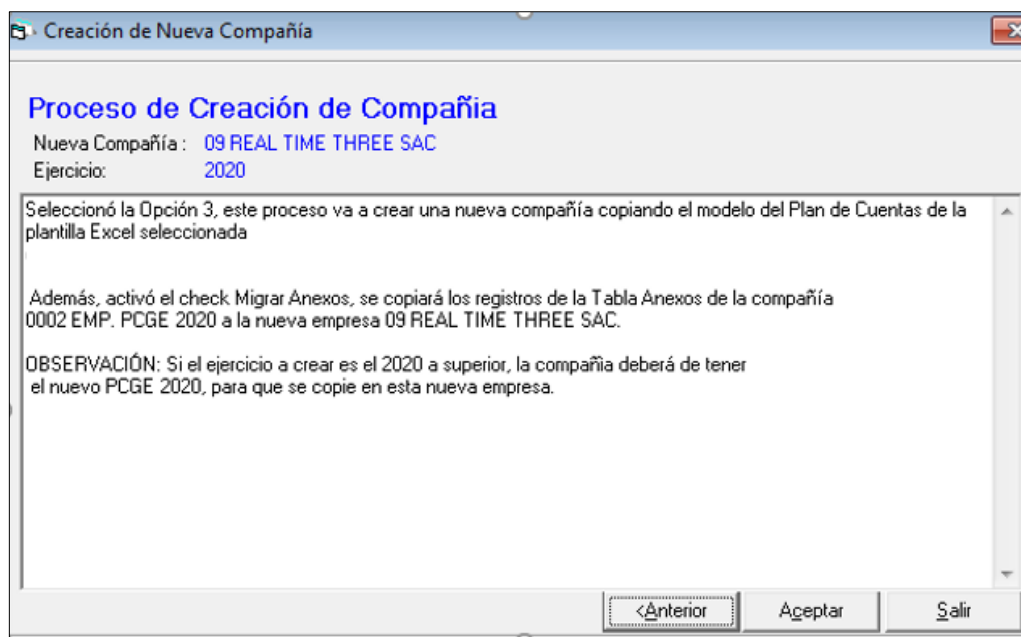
Creación de Nueva Compañía

Proceso de Creación de Compañía

Nueva Compañía : 09 REAL TIME THREE SAC

Ejercicio: 2020

Seleccionó la Opción 3, este proceso va a crear una nueva compañía copiando el modelo del Plan de Cuentas de la plantilla Excel seleccionada

Además, activó el check Migrar Anexos, se copiará los registros de la Tabla Anexos de la compañía 0002 EMP. PCGE 2020 a la nueva empresa 09 REAL TIME THREE SAC.

OBSERVACIÓN: Si el ejercicio a crear es el 2020 a superior, la compañía deberá de tener el nuevo PCGE 2020, para que se copie en esta nueva empresa.

<Anterior

Aceptar

Salir